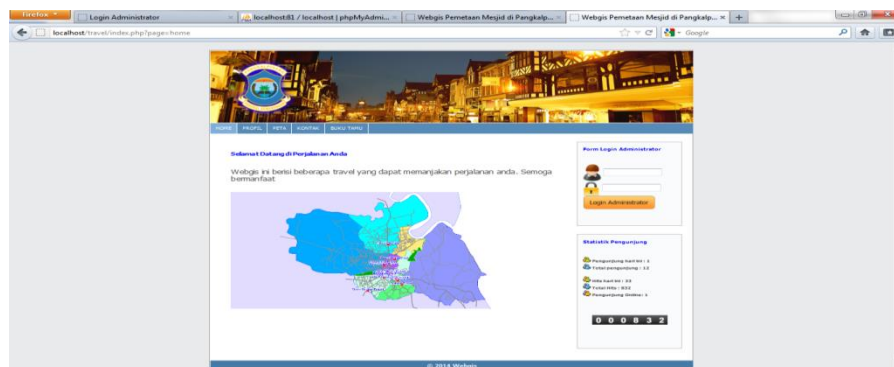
Firefox
Login Administrator
localhost81 / localhost | phpMyAdmi...
Webgis Pemetaan Mesjid di Pangkalp...
Webgis Pemetaan Mesjid di Pangkalp...
localhost/travel/index.php?page=home
Google

HOME | PROFIL | PETA | KONTAK | BUKU TAMU

Selamat Datang di Perjalanan Anda

Webgis ini berisi beberapa travel yang dapat memanjakan perjalanan anda. Semoga bermanfaat

Form Login Administrator

Login Administrator

Statistik Pengunjung

Pengunjung hari ini : 1
Total pengunjung : 12

Hits hari ini : 33
Total Hits : 832
Pengunjung Online : 1

0 0 0 8 3 2

© 2014 Webgis